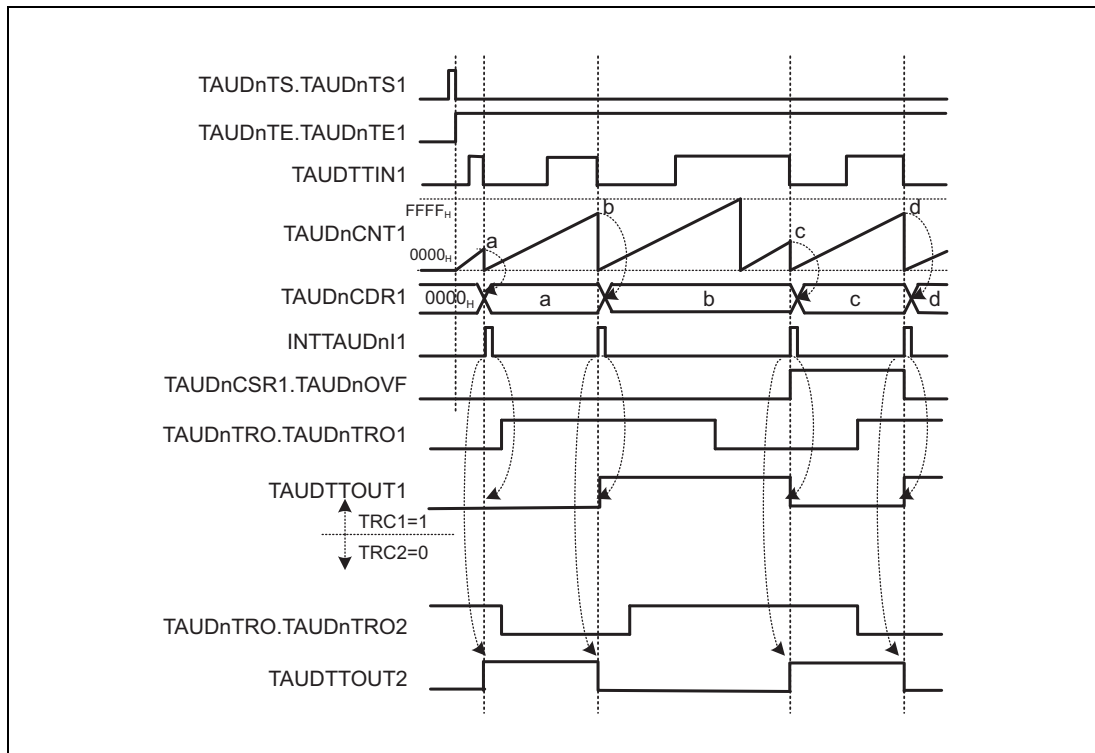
TAUDnTS.TAUDnTS1

TAUDnTE.TAUDnTE1

TAUDTTIN1

$FFFF_H$

TAUDnCNT1

$0000_H$

a b c d

TAUDnCDR1

$0000_H$ a b c d

INTTAUDnI1

TAUDnCSR1.TAUDnOVF

TAUDnTRO.TAUDnTRO1

TAUDTTOUT1

TRC1=1

TRC2=0

TAUDnTRO.TAUDnTRO2

TAUDTTOUT2